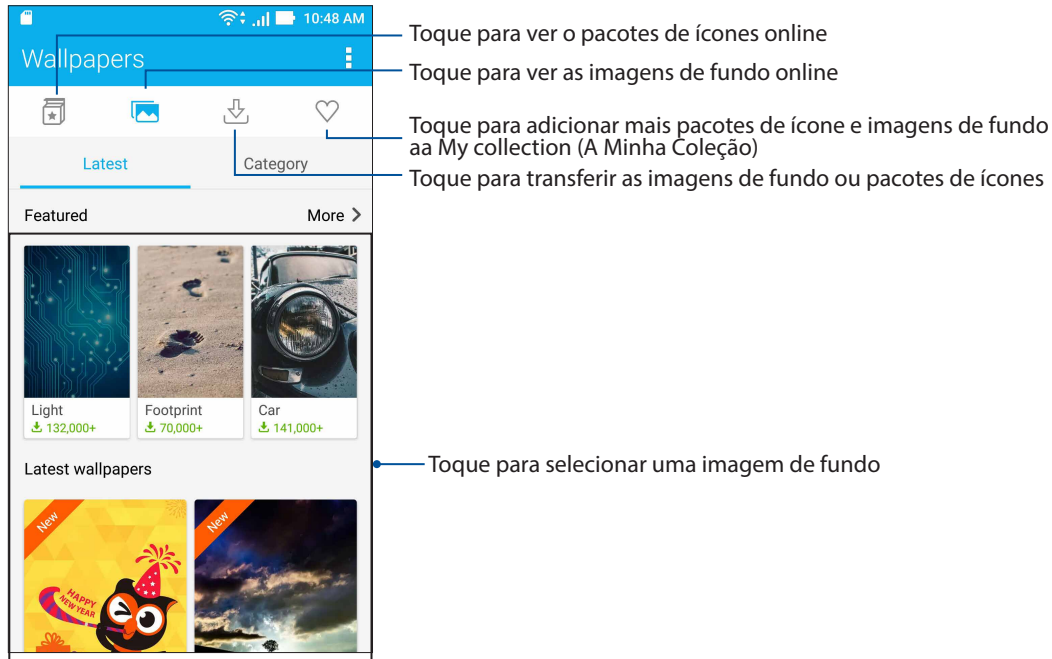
10:48 AM

Wallpapers

Latest

Category

Featured

More

Light
132,000+

Footprint
70,000+

Car
141,000+

Latest wallpapers

New

HAPPY NEW YEAR

New

Toque para ver o pacotes de ícones online

Toque para ver as imagens de fundo online

Toque para adicionar mais pacotes de ícone e imagens de fundo aa My collection (A Minha Coleção)

Toque para transferir as imagens de fundo ou pacotes de ícones

Toque para selecionar uma imagem de fundo